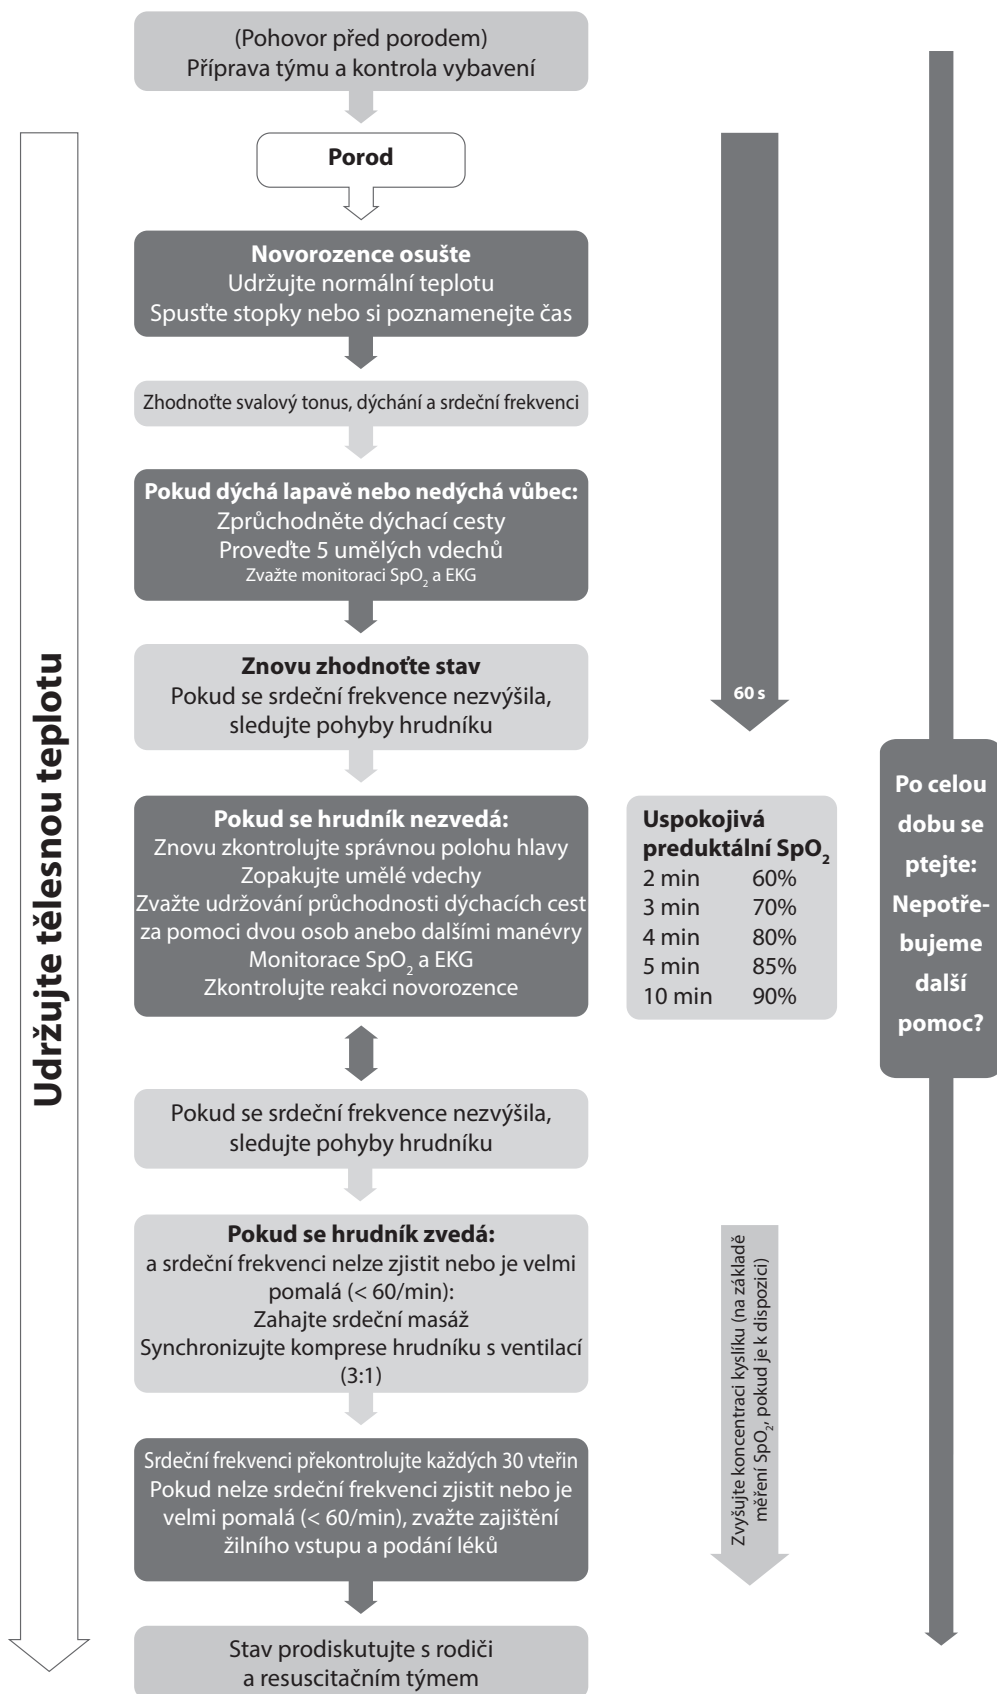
(Pohovor před porodem)
Příprava týmu a kontrola vybavení

Porod

Novorozence osušte
Udržujte normální teplotu
Spusťte stopky nebo si poznamenejte čas

Zhodnoťte svalový tonus, dýchání a srdeční frekvenci

Pokud dýchá lapavě nebo nedýchá vůbec:
Zprůchodněte dýchací cesty
Proveďte 5 umělých vdechů
Zvažte monitoraci $SpO_2$ a EKG

Znovu zhodnoťte stav
Pokud se srdeční frekvence nezvýšila, sledujte pohyby hrudníku

60 s

Pokud se hrudník nezvedá:
Znovu zkontrolujte správnou polohu hlavy
Zopakujte umělé vdechy
Zvažte udržování průchodnosti dýchacích cest za pomoci dvou osob anebo dalšími manévry
Monitorace $SpO_2$ a EKG
Zkontrolujte reakci novorozence

Uspokojivá preduktální $SpO_2$
| | |
|---|---|
| 2 min | 60% |
| 3 min | 70% |
| 4 min | 80% |
| 5 min | 85% |
| 10 min | 90% |

Po celou dobu se ptejte: Nepotřebujeme další pomoc?

Udržujte tělesnou teplotu

Pokud se srdeční frekvence nezvýšila, sledujte pohyby hrudníku

Pokud se hrudník zvedá:
a srdeční frekvenci nelze zjistit nebo je velmi pomalá (< 60/min):
Zahajte srdeční masáž
Synchronizujte komprese hrudníku s ventilací (3:1)

Zvyšujte koncentraci kyslíku (na základě měření $SpO_2$, pokud je k dispozici)

Srdeční frekvenci překontrolujte každých 30 vteřin
Pokud nelze srdeční frekvenci zjistit nebo je velmi pomalá (< 60/min), zvažte zajištění žilního vstupu a podání léků

Stav prodiskutujte s rodiči a resuscitačním týmem